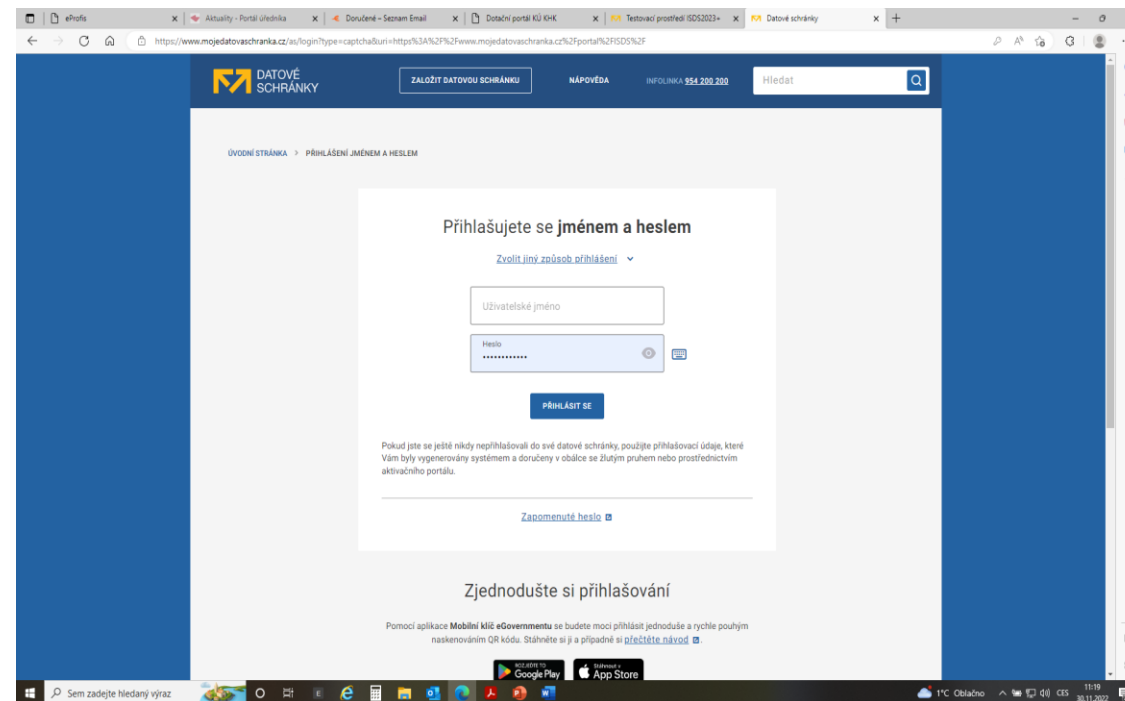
eProfis | Aktuality - Portál úředníka | Doručené – Seznam Email | Dotační portál KÚ KHK | Testovací prostředí ISDS2023+ | Datové schránky

https://www.mojedatovaschranka.cz/as/login?type=captcha&uri=https%3A%2F%2Fwww.mojedatovaschranka.cz%2Fportal%2FISDS%2F

DATOVÉ SCHRÁNKY

ZALOŽIT DATOVOU SCHRÁNKU

NÁPOVĚDA

INFOLINKA 954 200 200

Hledat

ÚVODNÍ STRÁNKA > PŘIHLÁŠENÍ JMÉNEM A HESLEM

Přihlašujete se **jménem a heslem**

Zvolit jiný způsob přihlášení

Uživatelské jméno

Heslo

••••••••••••

PŘIHLÁSIT SE

Pokud jste se ještě nikdy nepřihlašovali do své datové schránky, použijte přihlašovací údaje, které Vám byly vygenerovány systémem a doručeny v obálce se žlutým pruhem nebo prostřednictvím aktivačního portálu.

Zapomenuté heslo

Zjednodušte si přihlašování

Pomocí aplikace **Mobilní klíč eGovernmentu** se budete moci přihlásit jednoduše a rychle pouhým naskenováním QR kódu. Stáhněte si ji a případně si přečtěte návod.

NYNÍ NA Google Play

Stáhnout v App Store

Sem zadejte hledaný výraz

1°C Oblačno

CES

11:19
30.11.2022